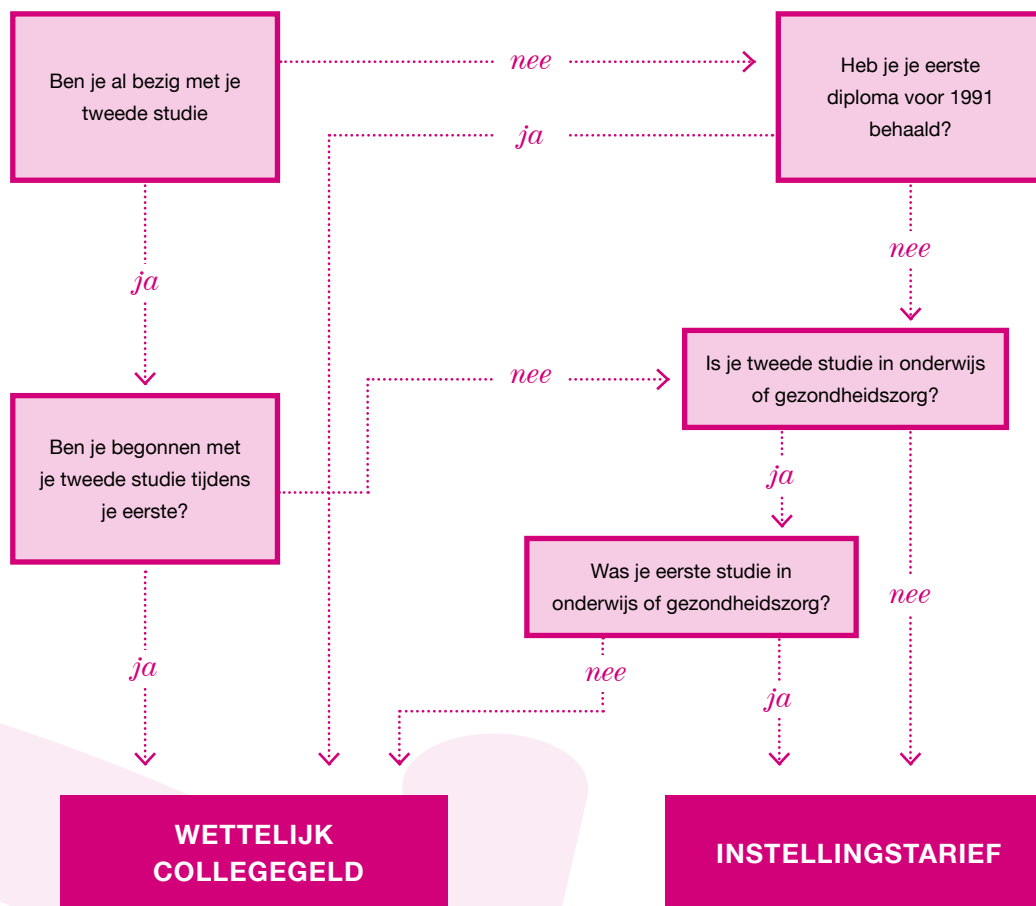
Ben je al bezig met je tweede studie

nee

ja

Heb je je eerste diploma voor 1991 behaald?

ja

nee

nee

Is je tweede studie in onderwijs of gezondheidszorg?

Ben je begonnen met je tweede studie tijdens je eerste?

ja

Was je eerste studie in onderwijs of gezondheidszorg?

nee

ja

nee

ja

WETTELIJK COLLEGEGELD

INSTELLINGSTARIEF